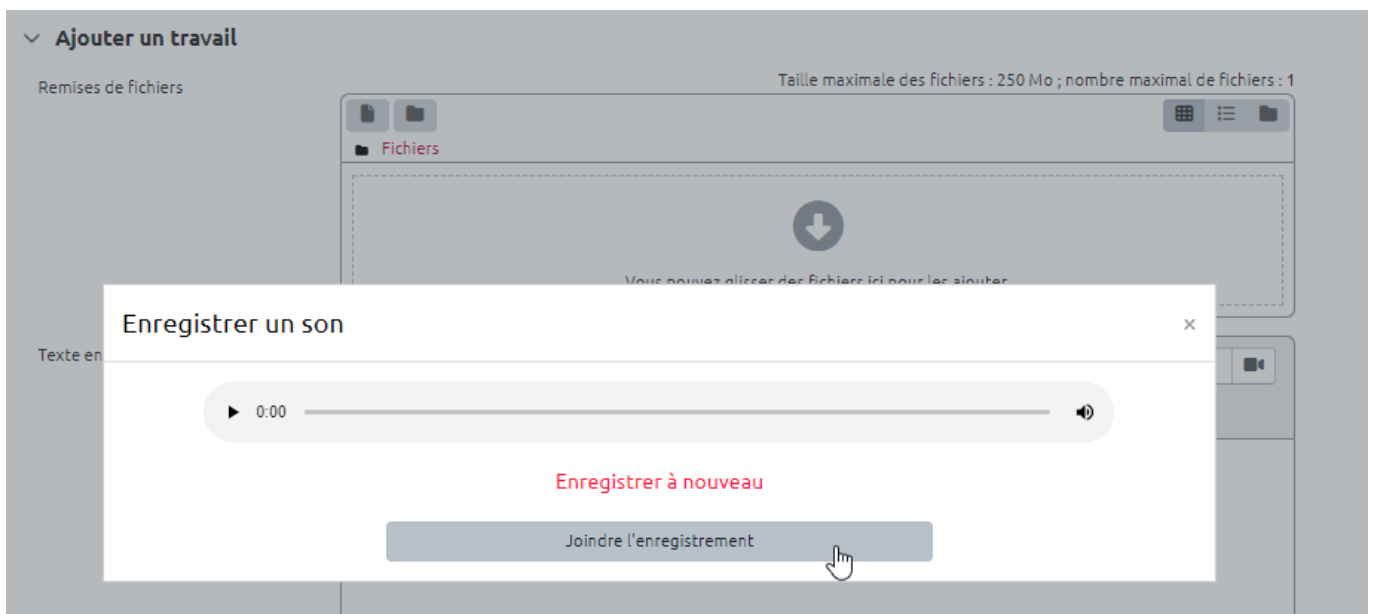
Ajouter un travail

Remises de fichiers

Taille maximale des fichiers : 250 Mo ; nombre maximal de fichiers : 1

Fichiers

Vous pouvez glisser des fichiers ici pour les ajouter

Texte en

Enregistrer un son

×

0:00

Enregistrer à nouveau

Joindre l'enregistrement